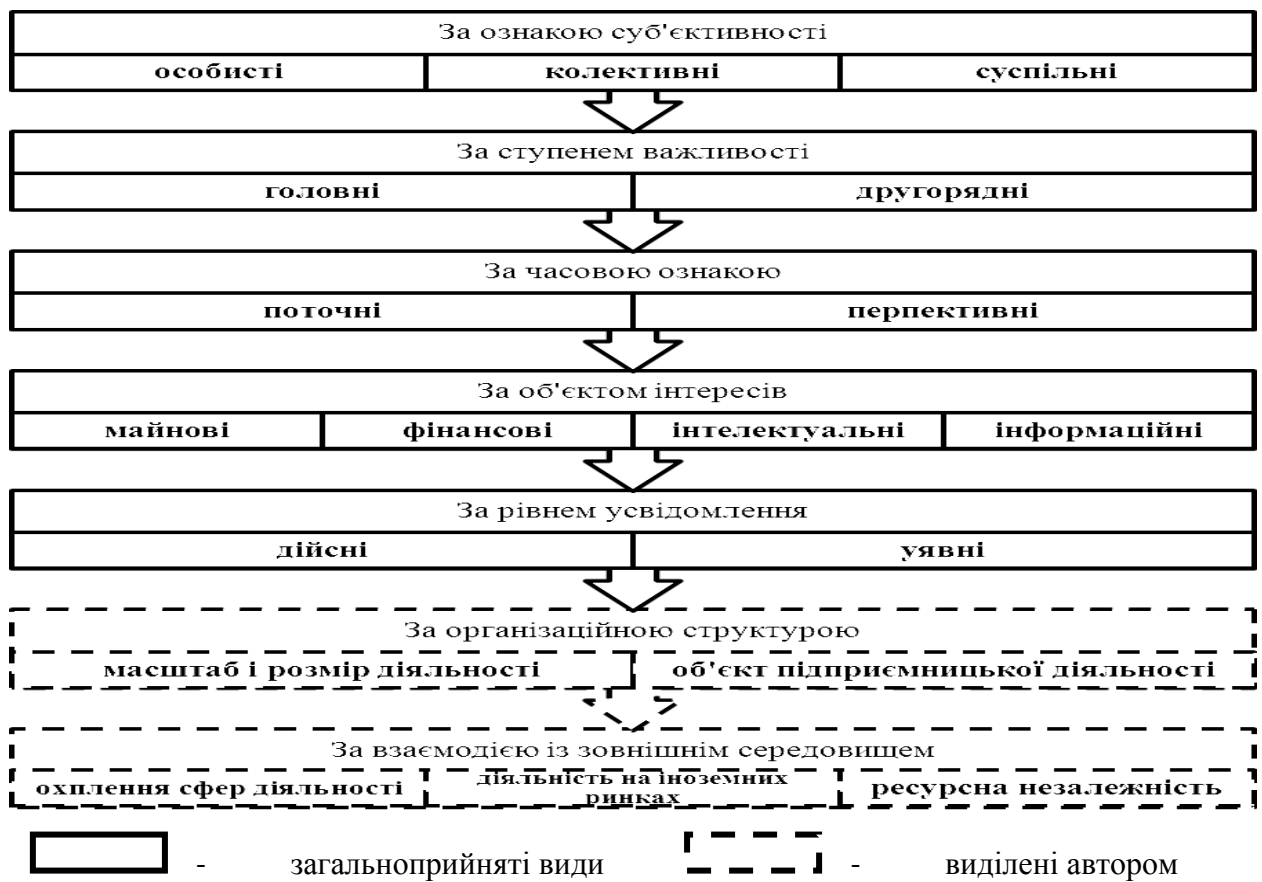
За ознакою суб'єктивності

| особисті | колективні | суспільні |
|---|---|---|

За ступенем важливості

| головні | другорядні |
|---|---|

За часовою ознакою

| поточні | перпективні |
|---|---|

За об'єктом інтересів

| майнові | фінансові | інтелектуальні | інформаційні |
|---|---|---|---|

За рівнем усвідомлення

| дійсні | уявні |
|---|---|

За організаційною структурою

| масштаб і розмір діяльності | об'єкт підприємницької діяльності |
|---|---|

За взаємодією із зовнішнім середовищем

| охплення сфер діяльності | діяльність на іноземних ринках | ресурсна незалежність |
|---|---|---|

- загальноприйняті види

- виділені автором